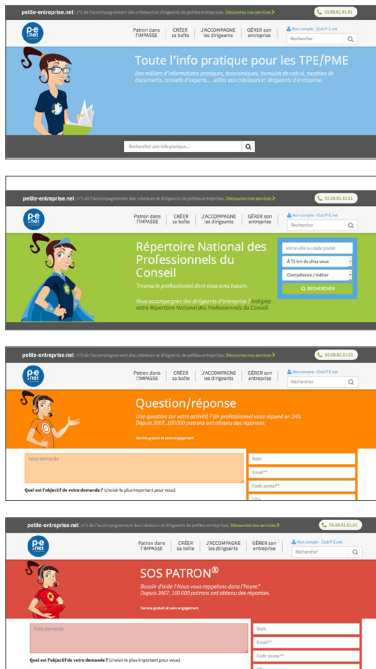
petite-entreprise.net : n°1 de l'accompagnement des créateurs et dirigeants de petites entreprises. Découvrez nos services

03.08.61.61.61

Patron dans l'IMPASSE | CRÉER sa boîte | J'ACCOMPAGNE les dirigeants | GÉRER son entreprise

Mon compte · Club P-E.net

Rechercher

Toute l'info pratique pour les TPE/PME

Des milliers d'informations pratiques, économiques, formules de calcul, modèles de documents, conseils d'experts... utiles aux créateurs et dirigeants d'entreprise.

Rechercher une info pratique...

petite-entreprise.net : n°1 de l'accompagnement des créateurs et dirigeants de petites entreprises. Découvrez nos services

Patron dans l'IMPASSE | CRÉER sa boîte | J'ACCOMPAGNE les dirigeants | GÉRER son entreprise

Mon compte · Club P-E.net

Rechercher

Répertoire National des Professionnels du Conseil

Trouvez le professionnel dont vous avez besoin.

Vous accompagnez des dirigeants d'entreprise ? Intégrez notre Répertoire National des Professionnels du Conseil.

Votre ville ou code postal

à 75 km de chez vous

Compétence / métier

RECHERCHER

petite-entreprise.net : n°1 de l'accompagnement des créateurs et dirigeants de petites entreprises. Découvrez nos services

03.08.61.61.61

Patron dans l'IMPASSE | CRÉER sa boîte | J'ACCOMPAGNE les dirigeants | GÉRER son entreprise

Mon compte · Club P-E.net

Rechercher

Question/réponse

Une question sur votre activité ? Un professionnel vous répond en 24h.
Depuis 2007, 100 000 patrons ont obtenu des réponses.

Service gratuit et sans engagement

Votre demande

Nom

Email**

Code postal*

Ville

Quel est l'objectif de votre demande ? (choisir le plus important pour vous)

petite-entreprise.net : n°1 de l'accompagnement des créateurs et dirigeants de petites entreprises. Découvrez nos services

03.08.61.61.61

Patron dans l'IMPASSE | CRÉER sa boîte | J'ACCOMPAGNE les dirigeants | GÉRER son entreprise

Mon compte · Club P-E.net

Rechercher

SOS PATRON®

Besoin d'aide ? Nous vous rappelons dans l'heure.*
Depuis 2007, 100 000 patrons ont obtenu des réponses.

Service gratuit et sans engagement

Votre demande

Nom

Email**

Code postal*

Ville

Quel est l'objectif de votre demande ? (choisir le plus important pour vous)